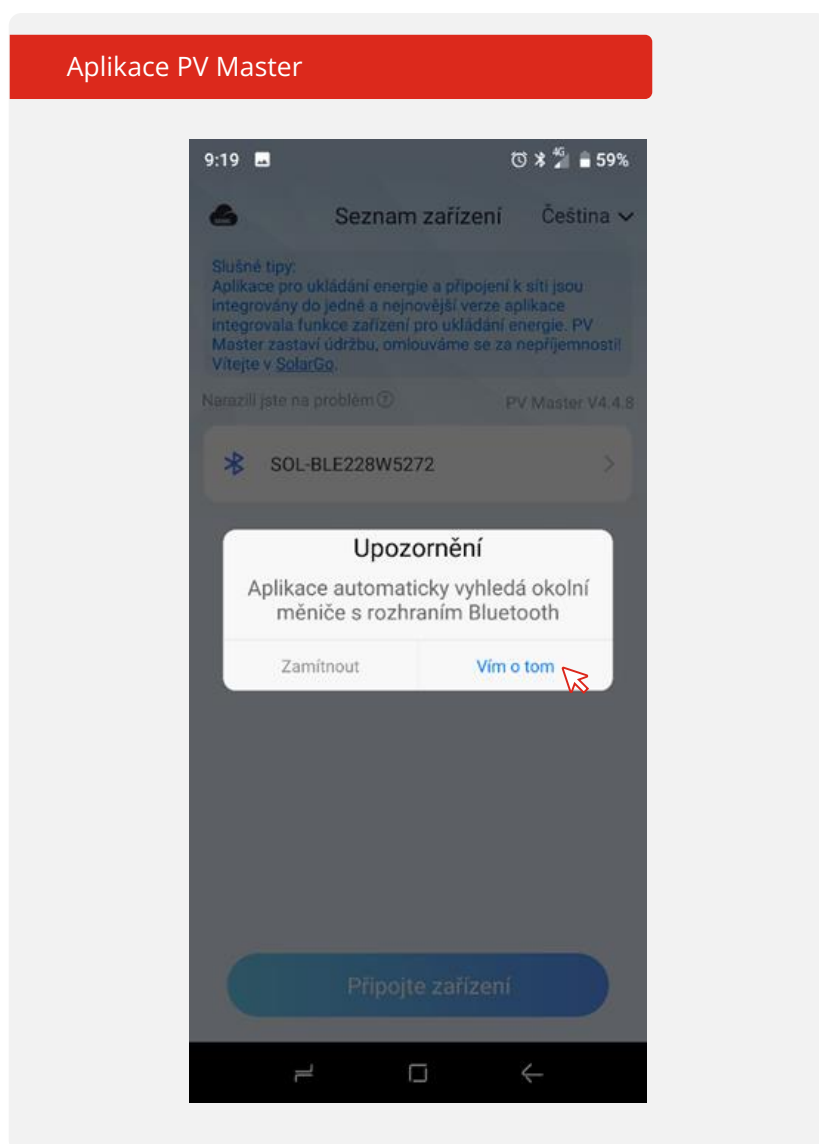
Aplikace PV Master

9:19 59%

Seznam zařízení Čeština

Slušné tipy:
Aplikace pro ukládání energie a připojení k síti jsou integrovány do jedné a nejnovější verze aplikace integrovala funkce zařízení pro ukládání energie. PV Master zastaví údržbu, omlouváme se za nepříjemnosti! Vítejte v SolarGo.

Narazili jste na problém

PV Master V4.4.8

SOL-BLE228W5272

Upozornění

Aplikace automaticky vyhledá okolní měniče s rozhraním Bluetooth

Zamítnout

Vím o tom

Připojte zařízení